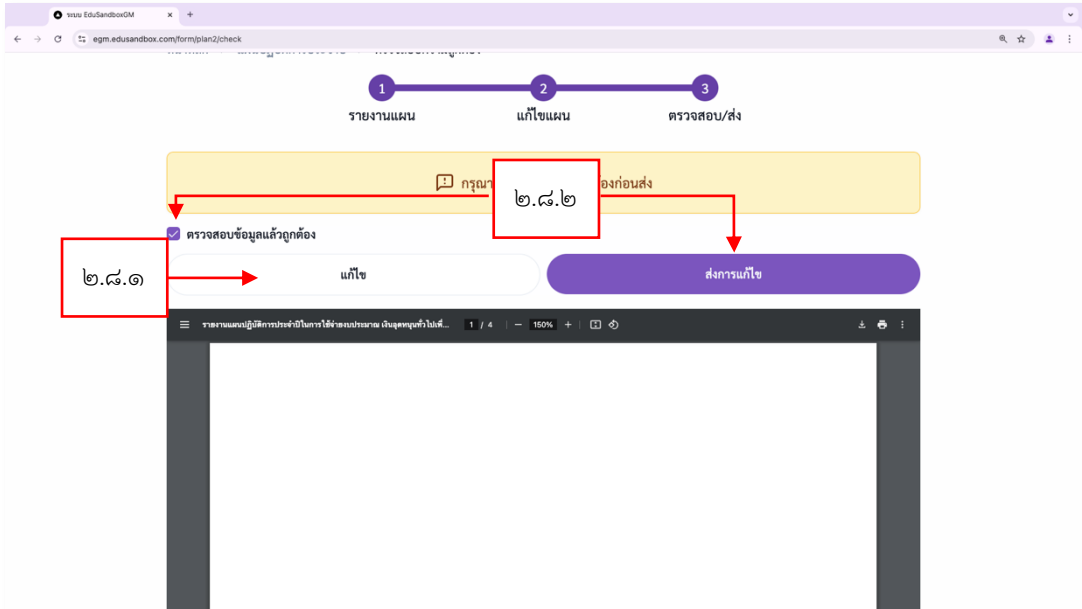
ระบบ EduSandboxGM

egm.edusandbox.com/form/plan2/check

1 รายงานแผน

2 แก้ไขแผน

3 ตรวจสอบ/ส่ง

กรุณา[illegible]องก่อนส่ง

๒.๘.๒

ตรวจสอบข้อมูลแล้วถูกต้อง

๒.๘.๑

แก้ไข

ส่งการแก้ไข

รายงานแผนปฏิบัติการประจำปีในการใช้จ่ายงบประมาณ เงินอุดหนุนทั่วไปเพื่...

1 / 4

150%